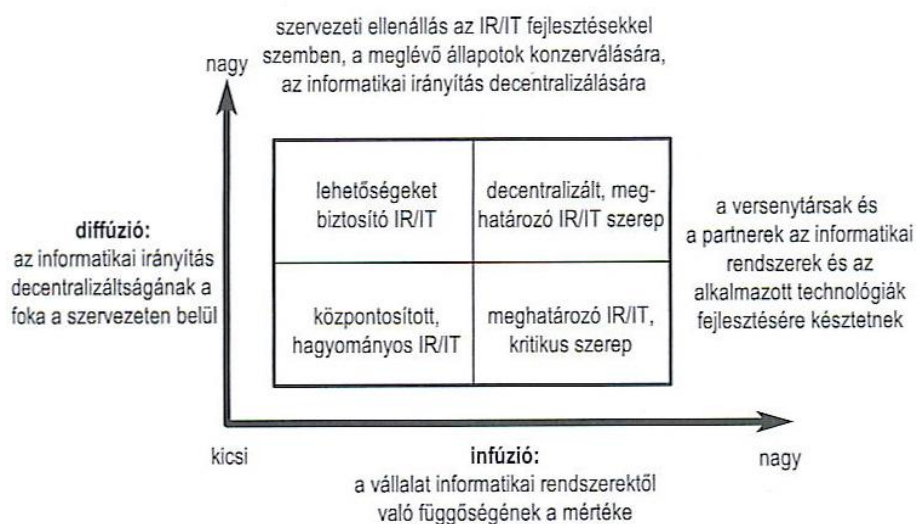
szervezeti ellenállás az IR/IT fejlesztésekkel szemben, a meglévő állapotok konzerválására, az informatikai irányítás decentralizálására

nagy

diffúzió:
az informatikai irányítás decentralizáltságának a foka a szervezeten belül

| lehetőségeket biztosító IR/IT | decentralizált, meghatározó IR/IT szerep |
|---|---|
| központosított, hagyományos IR/IT | meghatározó IR/IT, kritikus szerep |

a versenytársak és a partnerek az informatikai rendszerek és az alkalmazott technológiák fejlesztésére késztetnek

kicsi

infúzió:
a vállalat informatikai rendszerektől való függőségének a mértéke

nagy